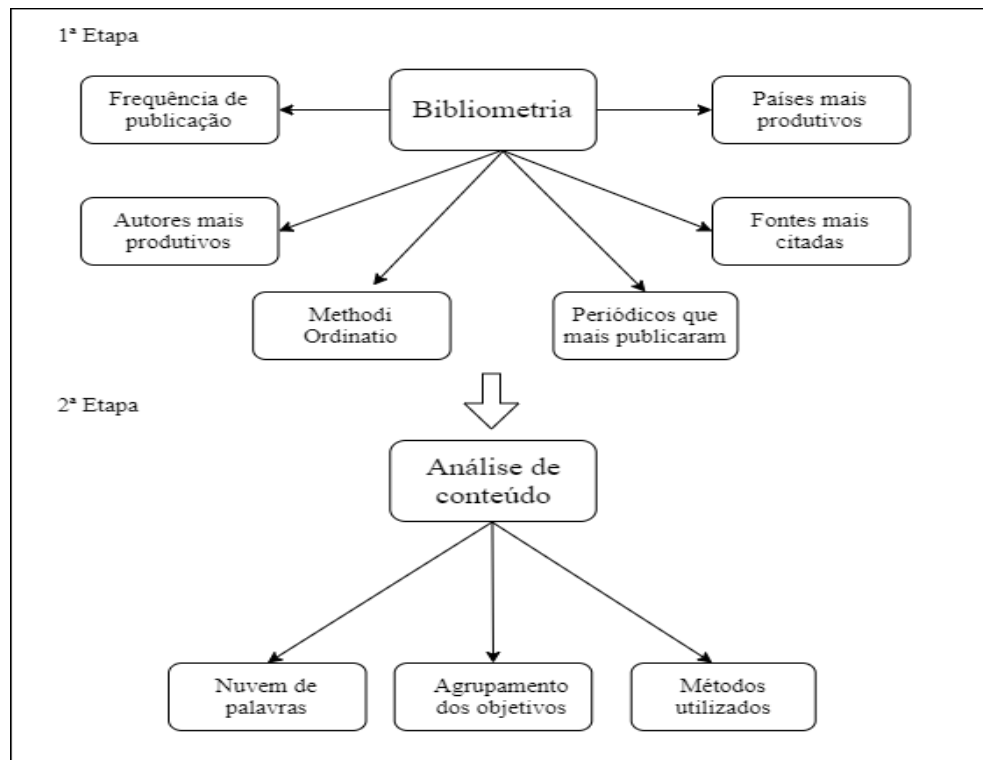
1ª Etapa

Frequência de publicação

Bibliometria

Países mais produtivos

Autores mais produtivos

Fontes mais citadas

Methodi Ordinatio

Periódicos que mais publicaram

2ª Etapa

Análise de conteúdo

Nuvem de palavras

Agrupamento dos objetivos

Métodos utilizados